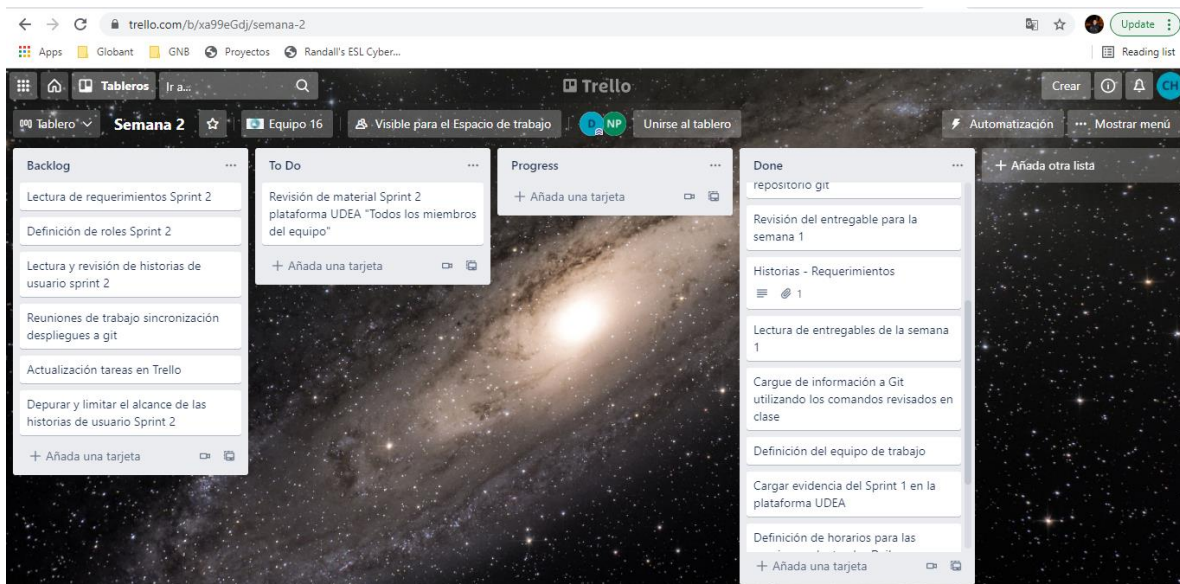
trello.com/b/xa99eGdj/semana-2

Update

Apps Globant GNB Proyectos Randall's ESL Cyber...

Reading list

Tableros Ir a...

Trello

Crear

CH

Tablero Semana 2 Equipo 16 Visible para el Espacio de trabajo D NP Unirse al tablero

Automatización ··· Mostrar menú

Backlog ···

Lectura de requerimientos Sprint 2

Definición de roles Sprint 2

Lectura y revisión de historias de usuario sprint 2

Reuniones de trabajo sincronización despliegues a git

Actualización tareas en Trello

Depurar y limitar el alcance de las historias de usuario Sprint 2

+ Añada una tarjeta

To Do ···

Revisión de material Sprint 2 plataforma UDEA "Todos los miembros del equipo"

+ Añada una tarjeta

Progress ···

+ Añada una tarjeta

Done ···

repositorio git

Revisión del entregable para la semana 1

Historias - Requerimientos

1

Lectura de entregables de la semana 1

Cargue de información a Git utilizando los comandos revisados en clase

Definición del equipo de trabajo

Cargar evidencia del Sprint 1 en la plataforma UDEA

Definición de horarios para las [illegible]

+ Añada una tarjeta

+ Añada otra lista